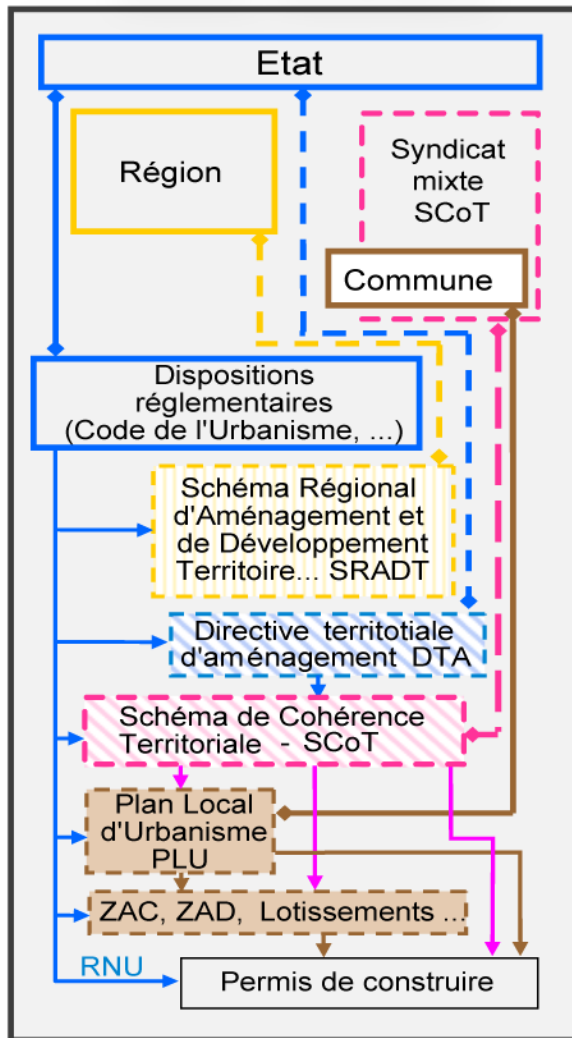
Etat

Région

Syndicat mixte SCoT

Commune

Dispositions réglementaires (Code de l'Urbanisme, ...)

Schéma Régional d'Aménagement et de Développement Territoire... SRADT

Directive territotiale d'aménagement DTA

Schéma de Cohérence Territoriale - SCoT

Plan Local d'Urbanisme PLU

ZAC, ZAD, Lotissements ...

RNU

Permis de construire